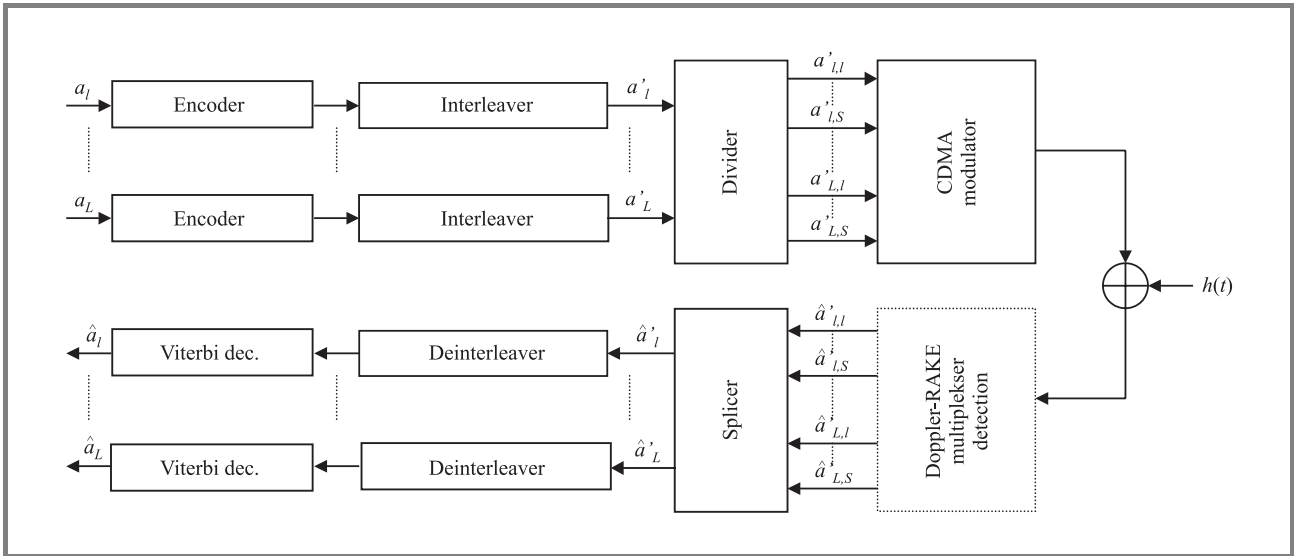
$a_l$

Encoder

Interleaver

$a'_l$

$a_L$

Encoder

Interleaver

$a'_L$

Divider

$a'_{l,l}$

$a'_{l,S}$

$a'_{L,l}$

$a'_{L,S}$

CDMA modulator

$h(t)$

$\hat{a}_l$

Viterbi dec.

Deinterleaver

$\hat{a}'_l$

$\hat{a}_L$

Viterbi dec.

Deinterleaver

$\hat{a}'_L$

Splicer

$\hat{a}'_{l,l}$

$\hat{a}'_{l,S}$

$\hat{a}'_{L,l}$

$\hat{a}'_{L,S}$

Doppler-RAKE multiplekser detection